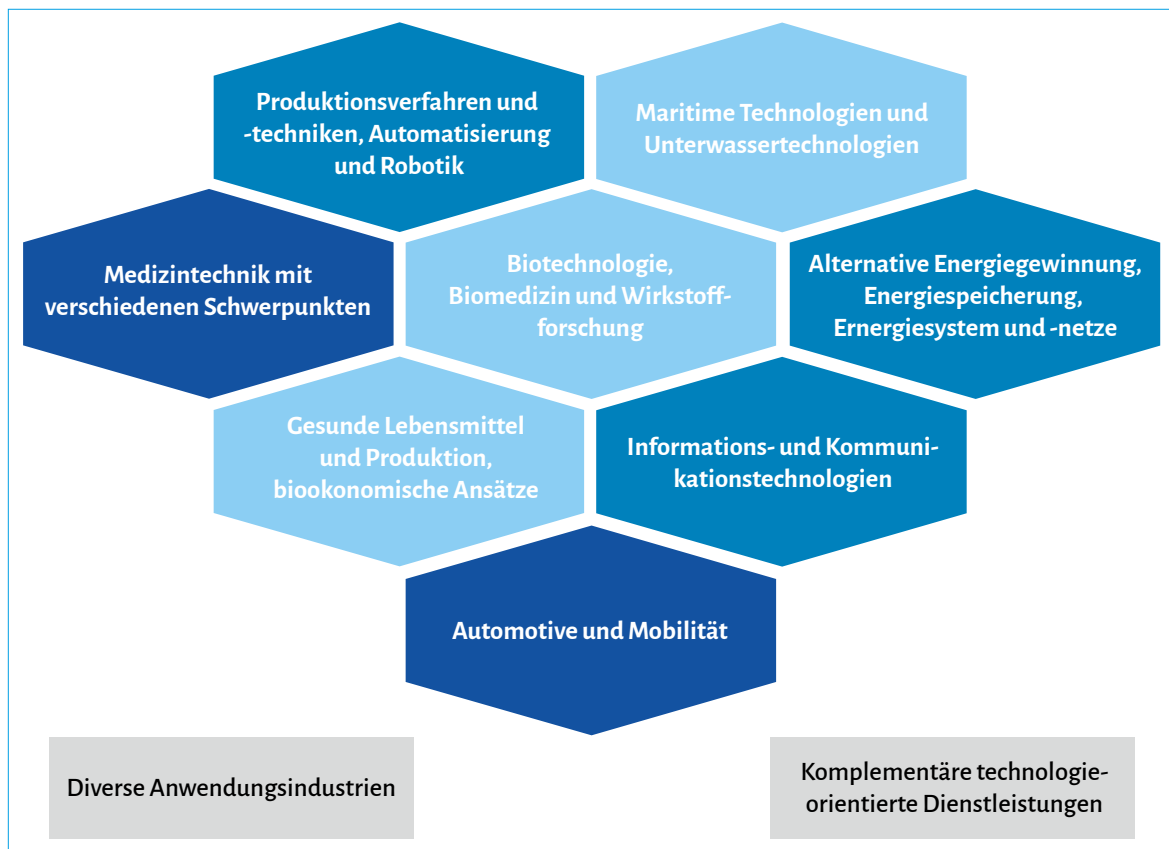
Produktionsverfahren und -techniken, Automatisierung und Robotik

Maritime Technologien und Unterwassertechnologien

Medizintechnik mit verschiedenen Schwerpunkten

Biotechnologie, Biomedizin und Wirkstoffforschung

Alternative Energiegewinnung, Energiespeicherung, Ernergiesystem und -netze

Gesunde Lebensmittel und Produktion, biookonomische Ansätze

Informations- und Kommunikationstechnologien

Automotive und Mobilität

Diverse Anwendungsindustrien

Komplementäre technologieorientierte Dienstleistungen